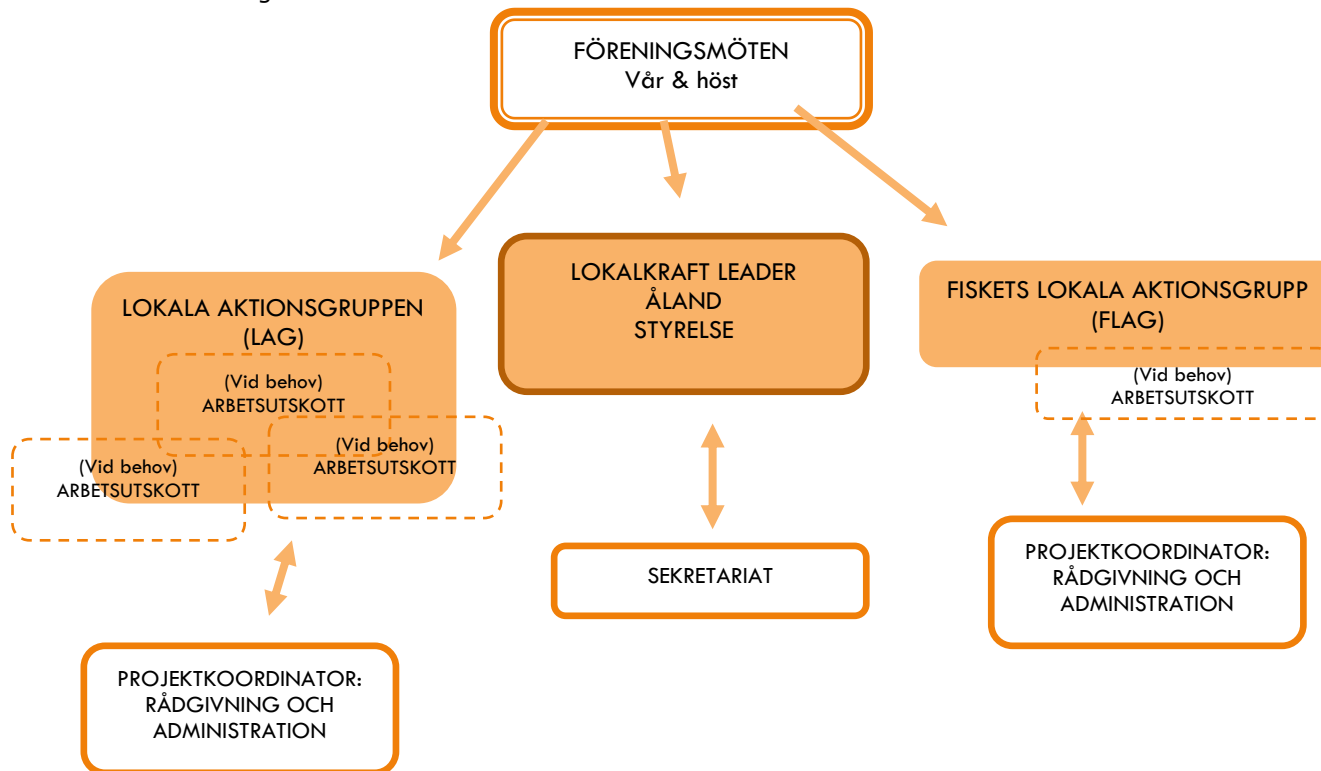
FÖRENINGSMÖTEN
Vår & höst

LOKALA AKTIONSGRUPPEN (LAG)

(Vid behov)
ARBETSUTSKOTT

(Vid behov)
ARBETSUTSKOTT

(Vid behov)
ARBETSUTSKOTT

PROJEKTKOORDINATOR: RÅDGIVNING OCH ADMINISTRATION

LOKALKRAFT LEADER
ÅLAND
STYRELSE

SEKRETARIAT

FISKETS LOKALA AKTIONSGRUPP (FLAG)

(Vid behov)
ARBETSUTSKOTT

PROJEKTKOORDINATOR: RÅDGIVNING OCH ADMINISTRATION